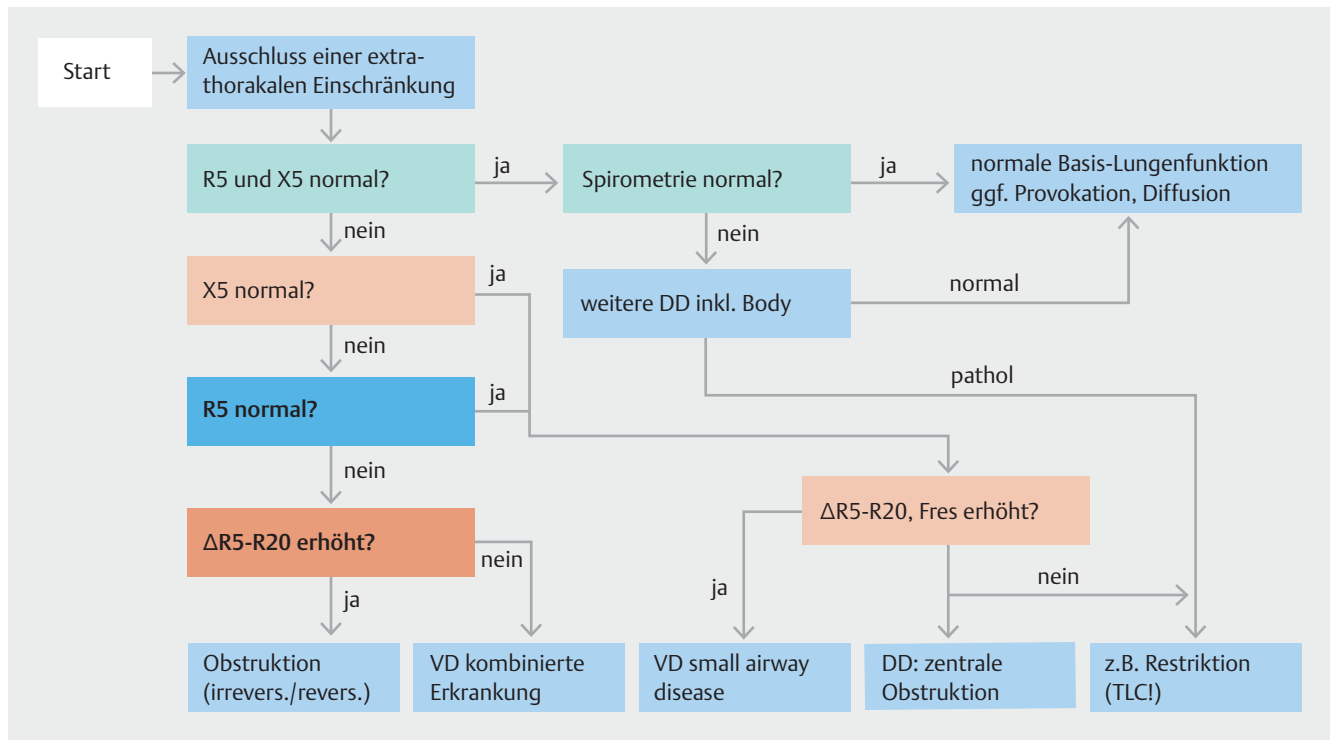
Start

Ausschluss einer extrathorakalen Einschränkung

R5 und X5 normal?

ja

Spirometrie normal?

ja

normale Basis-Lungenfunktion ggf. Provokation, Diffusion

nein

nein

X5 normal?

ja

weitere DD inkl. Body

normal

nein

pathol

R5 normal?

ja

nein

ΔR5-R20, Fres erhöht?

ΔR5-R20 erhöht?

nein

ja

nein

ja

Obstruktion (irrevers./revers.)

VD kombinierte Erkrankung

VD small airway disease

DD: zentrale Obstruktion

z.B. Restriktion (TLC!)